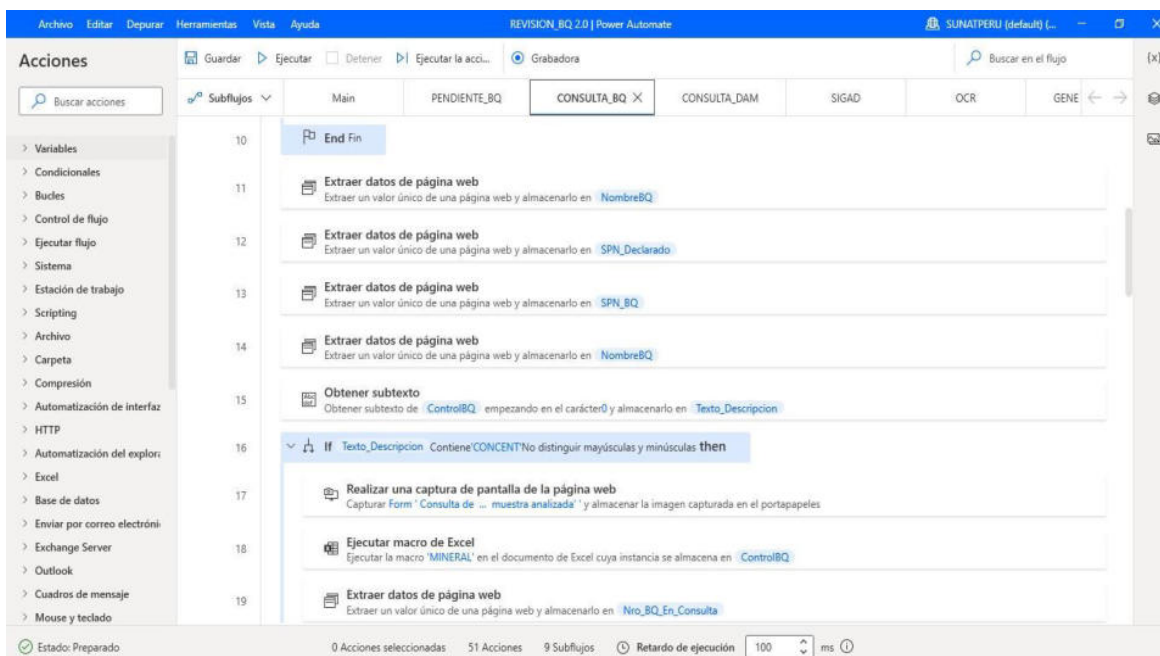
Archivo Editar Depurar Herramientas Vista Ayuda

REVISION_BQ 2.0 | Power Automate

SUNATPERU (default) (...

Acciones

Guardar Ejecutar Detener Ejecutar la acci... Grabadora

Buscar en el flujo

{x}

Buscar acciones

Subflujos

Main PENDIENTE_BQ CONSULTA_BQ CONSULTA_DAM SIGAD OCR GENE

> Variables
> Condicionales
> Bucles
> Control de flujo
> Ejecutar flujo
> Sistema
> Estación de trabajo
> Scripting
> Archivo
> Carpeta
> Compresión
> Automatización de interfaz
> HTTP
> Automatización del explor
> Excel
> Base de datos
> Enviar por correo electróni
> Exchange Server
> Outlook
> Cuadros de mensaje
> Mouse y teclado

10 End Fin

11 Extraer datos de página web
Extraer un valor único de una página web y almacenarlo en NombreBQ

12 Extraer datos de página web
Extraer un valor único de una página web y almacenarlo en SPN_Declarado

13 Extraer datos de página web
Extraer un valor único de una página web y almacenarlo en SPN_BQ

14 Extraer datos de página web
Extraer un valor único de una página web y almacenarlo en NombreBQ

15 Obtener subtexto
Obtener subtexto de ControlBQ empezando en el carácter0 y almacenarlo en Texto_Descripcion

16 If Texto_Descripcion Contiene'CONCENT'No distinguir mayúsculas y minúsculas then

17 Realizar una captura de pantalla de la página web
Capturar Form ' Consulta de ... muestra analizada' ' y almacenar la imagen capturada en el portapapeles

18 Ejecutar macro de Excel
Ejecutar la macro 'MINERAL' en el documento de Excel cuya instancia se almacena en ControlBQ

19 Extraer datos de página web
Extraer un valor único de una página web y almacenarlo en Nro_BQ_En_Consulta

Estado: Preparado

0 Acciones seleccionadas 51 Acciones 9 Subflujos Retardo de ejecución 100 ms